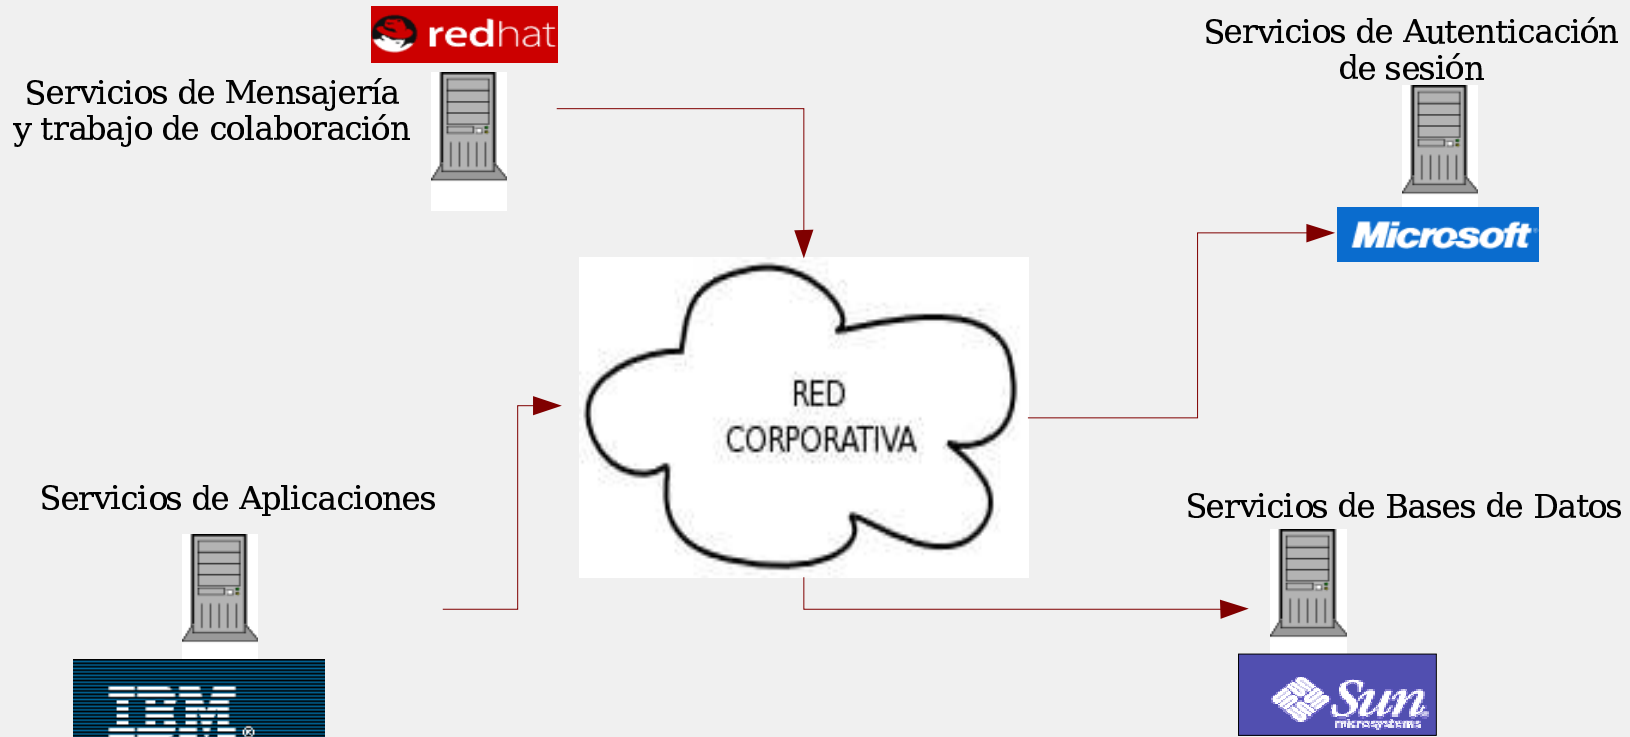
redhat

Servicios de Mensajería y trabajo de colaboración

Servicios de Autenticación de sesión

Microsoft

RED CORPORATIVA

Servicios de Aplicaciones

IBM

Servicios de Bases de Datos

Sun microsystems